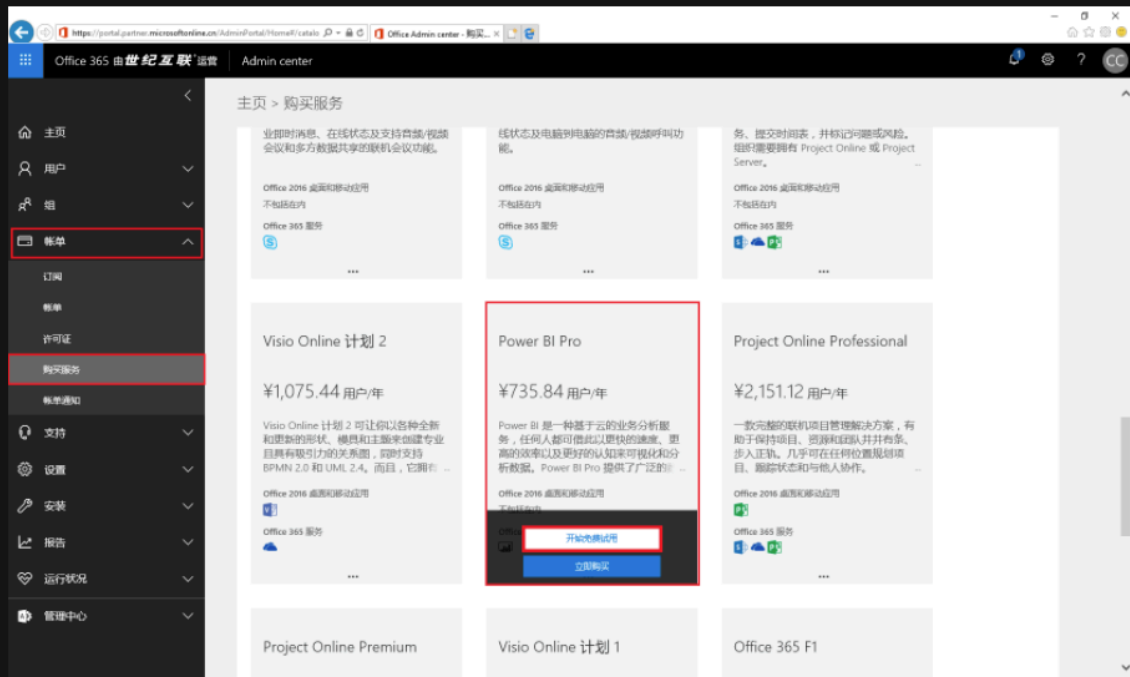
https://portal.partner.microsoftonline.cn/AdminPortal/Home#/catalo
Office Admin center - 购买...

Office 365 由世纪互联运营 Admin center

主页
用户
组
帐单
订阅
帐单
许可证
购买服务
帐单通知
支持
设置
安装
报告
运行状况
管理中心

主页 > 购买服务

业即时消息、在线状态及支持音频/视频会议和多方数据共享的联机会议功能。
Office 2016 桌面和移动应用
不包括在内
Office 365 服务

线状态及电脑到电脑的音频/视频呼叫功能。
Office 2016 桌面和移动应用
不包括在内
Office 365 服务

务、提交时间表，并标记问题或风险。组织需要拥有 Project Online 或 Project Server。
Office 2016 桌面和移动应用
不包括在内
Office 365 服务

Visio Online 计划 2
¥1,075.44 用户/年
Visio Online 计划 2 可让你以各种全新和更新的形状、模具和主题来创建专业且具有吸引力的关系图，同时支持 BPMN 2.0 和 UML 2.4。而且，它拥有 ...
Office 2016 桌面和移动应用
Office 365 服务

Power BI Pro
¥735.84 用户/年
Power BI 是一种基于云的业务分析服务，任何人都可借此以更快的速度、更高的效率以及更好的认知来可视化和分析数据。Power BI Pro 提供了广泛的 ...
Office 2016 桌面和移动应用
不包括在内
开始免费试用
立即购买

Project Online Professional
¥2,151.12 用户/年
一款完整的联机项目管理解决方案，有助于保持项目、资源和团队井井有条、步入正轨。几乎可在任何位置规划项目、跟踪状态和与他人协作。
Office 2016 桌面和移动应用
Office 365 服务

Project Online Premium
Visio Online 计划 1
Office 365 F1